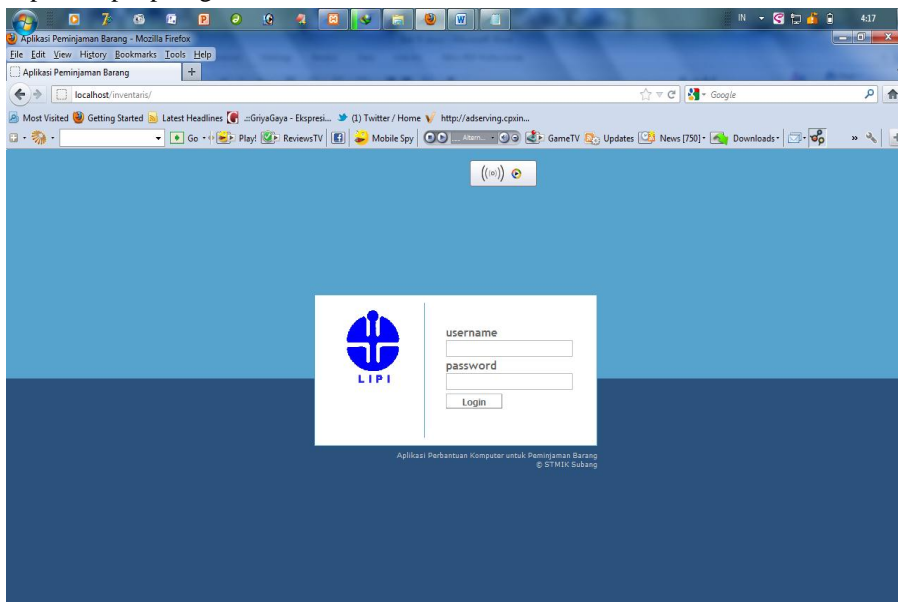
IN 4:17

Aplikasi Peminjaman Barang - Mozilla Firefox

File Edit View History Bookmarks Tools Help

Aplikasi Peminjaman Barang

localhost/inventaris/

Google

Most Visited Getting Started Latest Headlines ::GriyaGaya - Ekspresi... (1) Twitter / Home http://adserving.cpxin...

Go Play! ReviewsTV Mobile Spy GameTV Updates News [750] Downloads

LIPI

username

password

Login

Aplikasi Perbantuan Komputer untuk Peminjaman Barang
© STMIK Subang